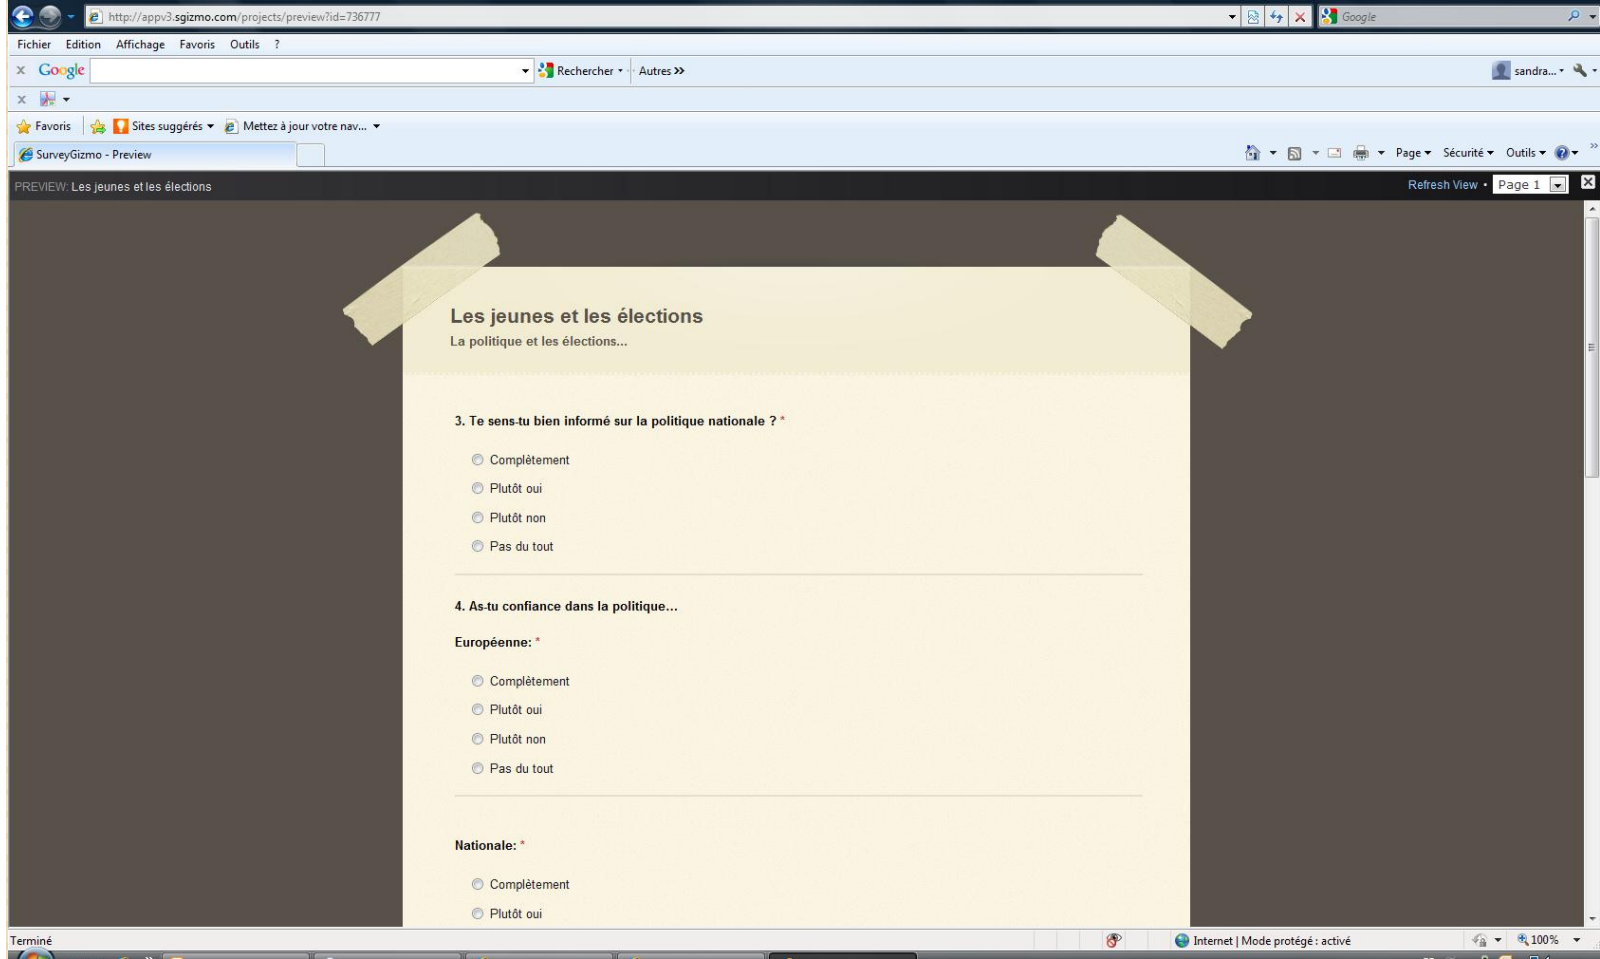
http://appv3.sgizmo.com/projects/preview?id=736777

Google

Fichier Edition Affichage Favoris Outils ?

Google Rechercher Autres »

sandra...

Favoris Sites suggérés Mettez à jour votre nav...

SurveyGizmo - Preview

Page Sécurité Outils

PREVIEW: Les jeunes et les élections

Refresh View • Page 1

Les jeunes et les élections
La politique et les élections...

3. Te sens-tu bien informé sur la politique nationale ? *

Complètement
Plutôt oui
Plutôt non
Pas du tout

4. As-tu confiance dans la politique...

Européenne: *

Complètement
Plutôt oui
Plutôt non
Pas du tout

Nationale: *

Complètement
Plutôt oui

Terminé

Internet | Mode protégé : activé

100%